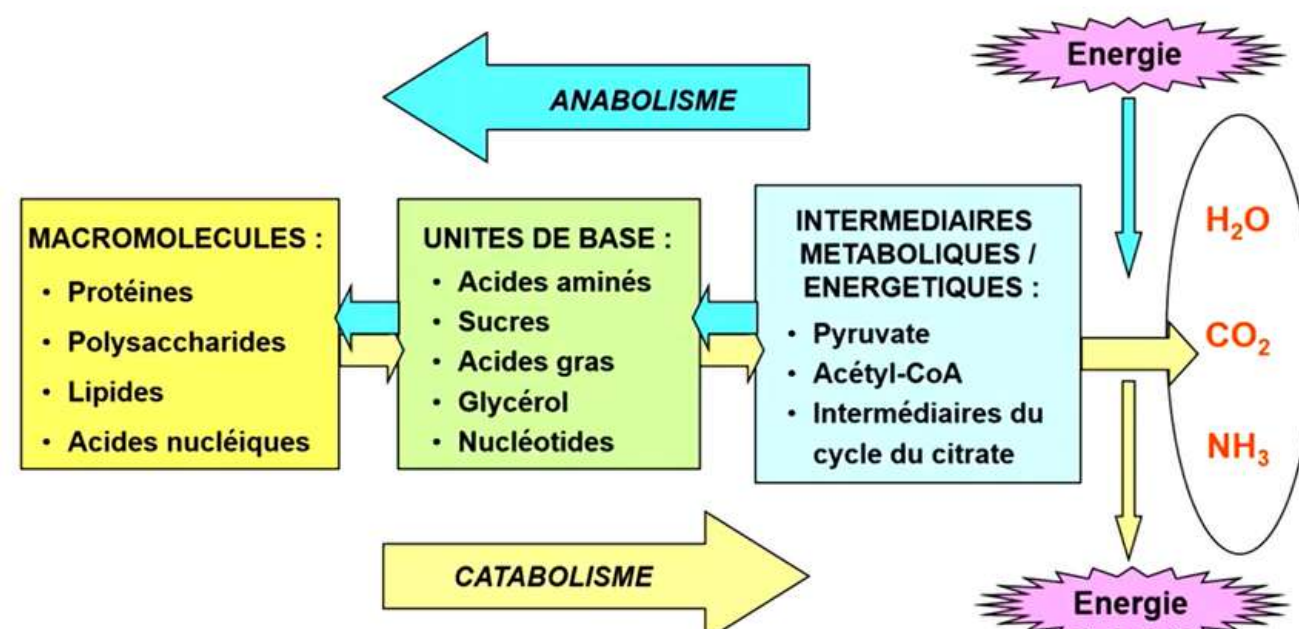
ANABOLISME

Energie

MACROMOLECULES :
• Protéines
• Polysaccharides
• Lipides
• Acides nucléiques

UNITES DE BASE :
• Acides aminés
• Sucres
• Acides gras
• Glycérol
• Nucléotides

INTERMEDIAIRES METABOLIQUES / ENERGETIQUES :
• Pyruvate
• Acétyl-CoA
• Intermédiaires du cycle du citrate

$H_2O$

$CO_2$

$NH_3$

CATABOLISME

Energie